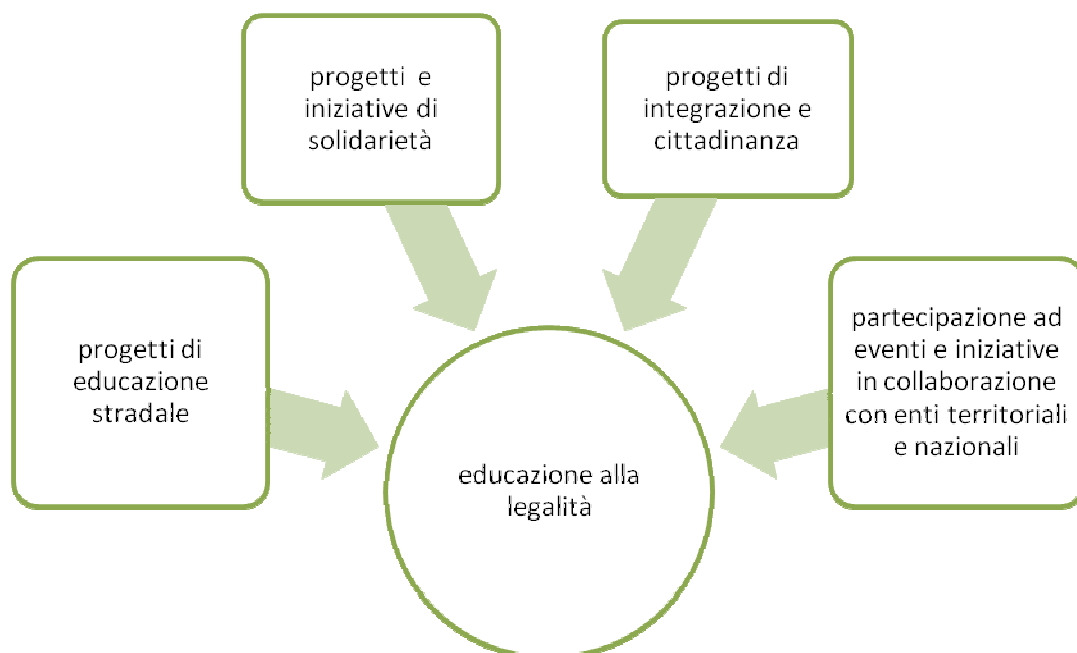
progetti e iniziative di solidarietà

progetti di integrazione e cittadinanza

progetti di educazione stradale

partecipazione ad eventi e iniziative in collaborazione con enti territoriali e nazionali

educazione alla legalità